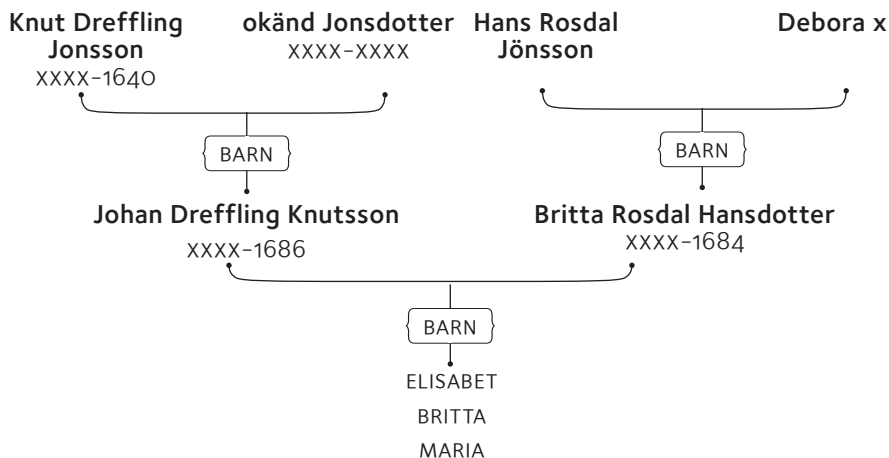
Knut Dreffling Jonsson
xxxx-1640

okänd Jonsdotter
xxxx-xxxx

Hans Rosdal Jönsson

Debora x

BARN

BARN

Johan Dreffling Knutsson
xxxx-1686

Britta Rosdal Hansdotter
xxxx-1684

BARN

ELISABET
BRITTA
MARIA